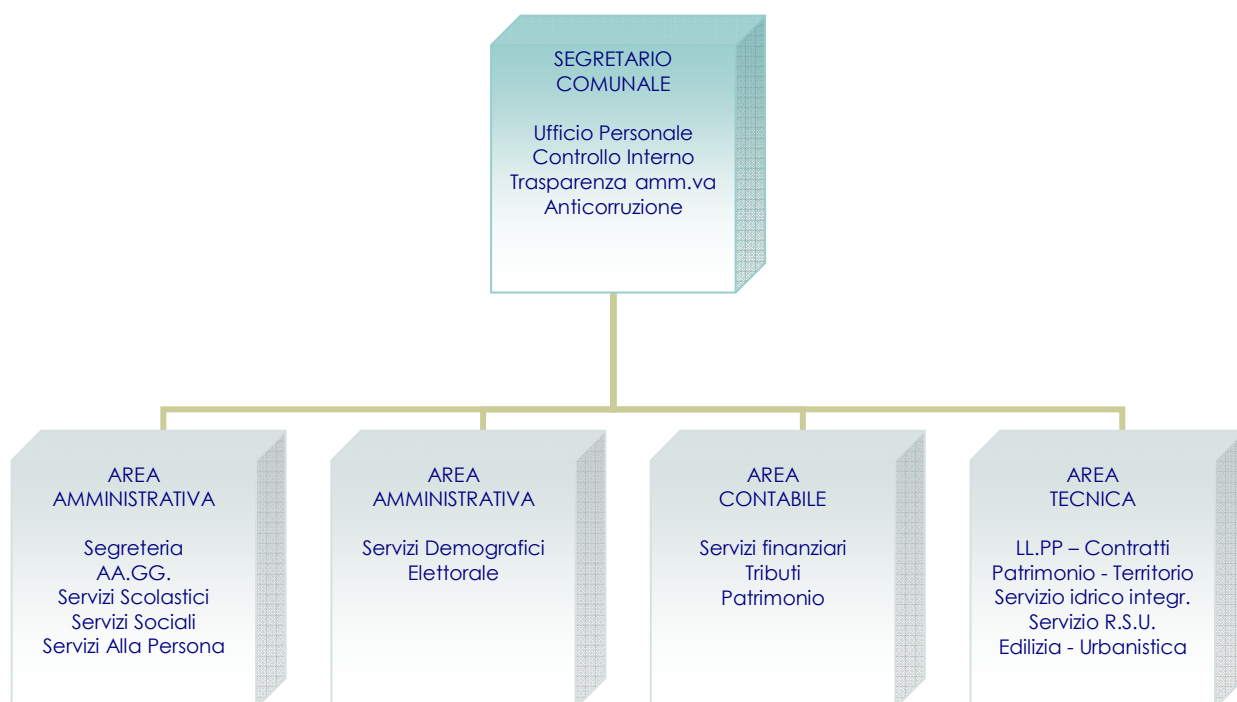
SEGRETARIO COMUNALE

Ufficio Personale
Controllo Interno
Trasparenza amm.va
Anticorruzione

AREA AMMINISTRATIVA

Segreteria
AA.GG.
Servizi Scolastici
Servizi Sociali
Servizi Alla Persona

AREA AMMINISTRATIVA

Servizi Demografici
Elettorale

AREA CONTABILE

Servizi finanziari
Tributi
Patrimonio

AREA TECNICA

LL.PP – Contratti
Patrimonio - Territorio
Servizio idrico integr.
Servizio R.S.U.
Edilizia - Urbanistica